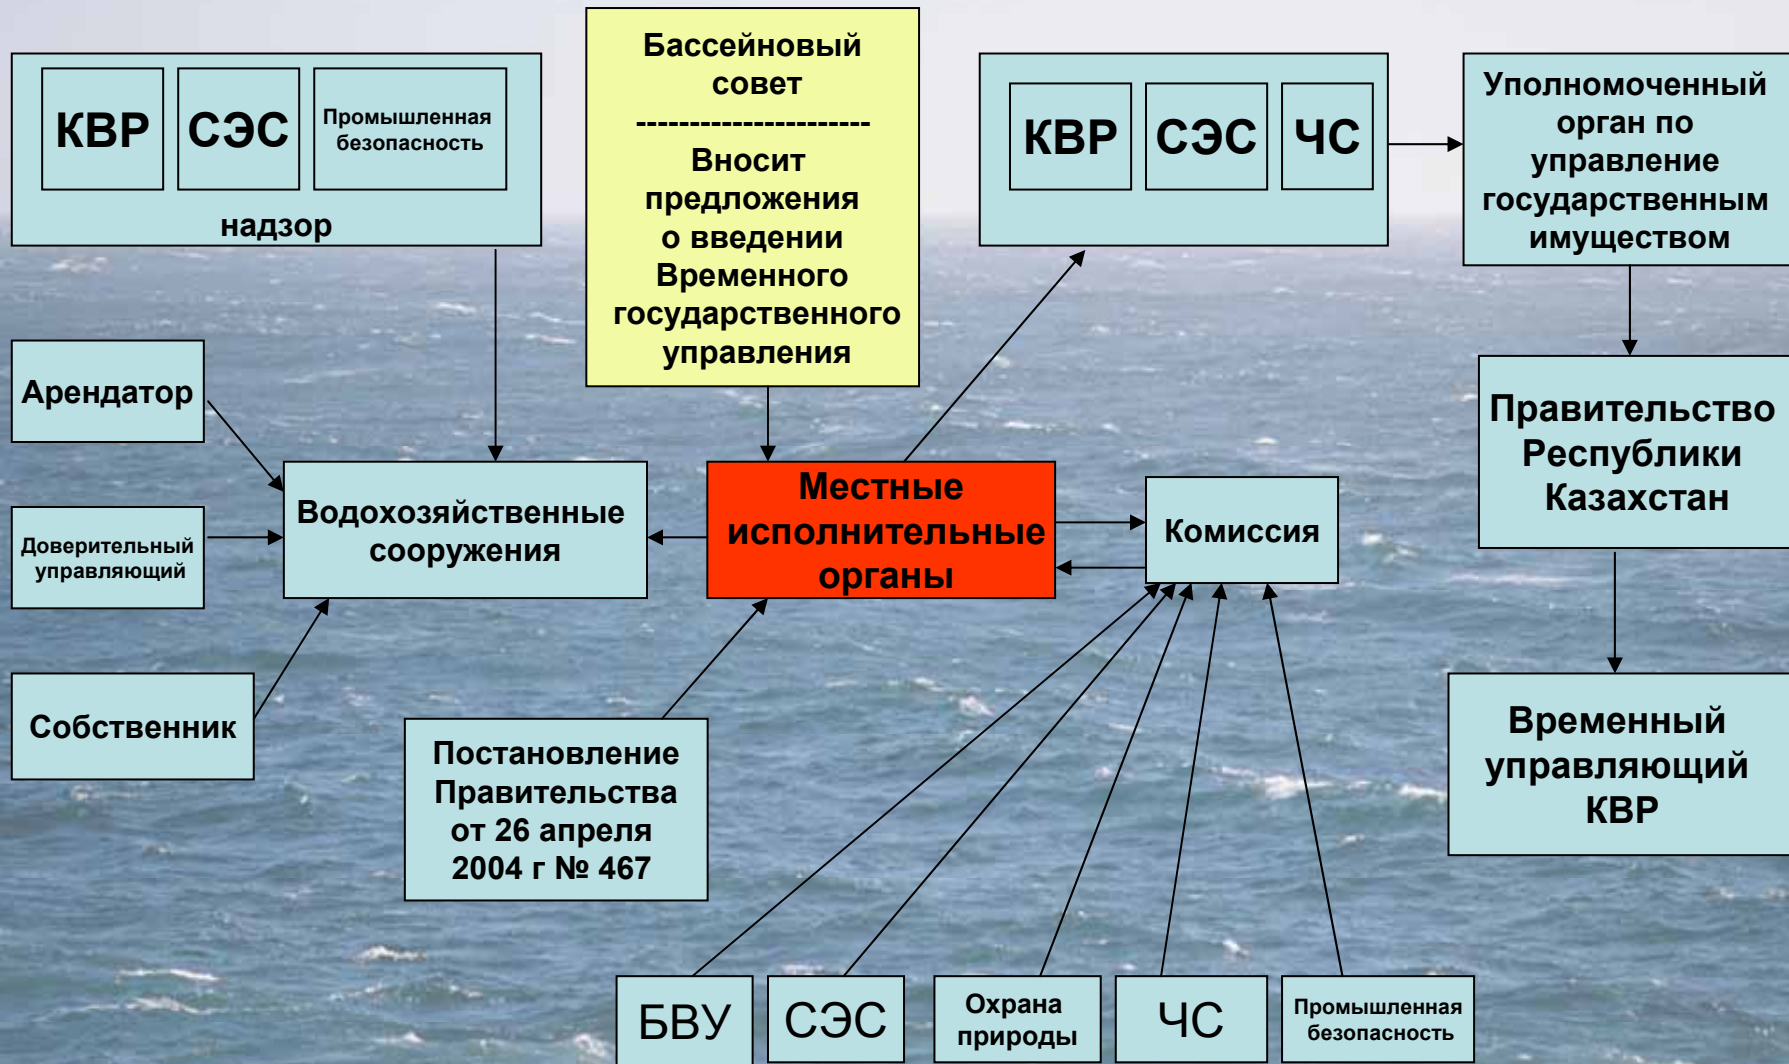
КВР

СЭС

Промышленная безопасность

надзор

Бассейновый совет
----------------------
Вносит предложения о введении Временного государственного управления

КВР

СЭС

ЧС

Уполномоченный орган по управление государственным имуществом

Арендатор

Доверительный управляющий

Собственник

Водохозяйственные сооружения

Местные исполнительные органы

Комиссия

Правительство Республики Казахстан

Временный управляющий КВР

Постановление Правительства от 26 апреля 2004 г № 467

БВУ

СЭС

Охрана природы

ЧС

Промышленная безопасность